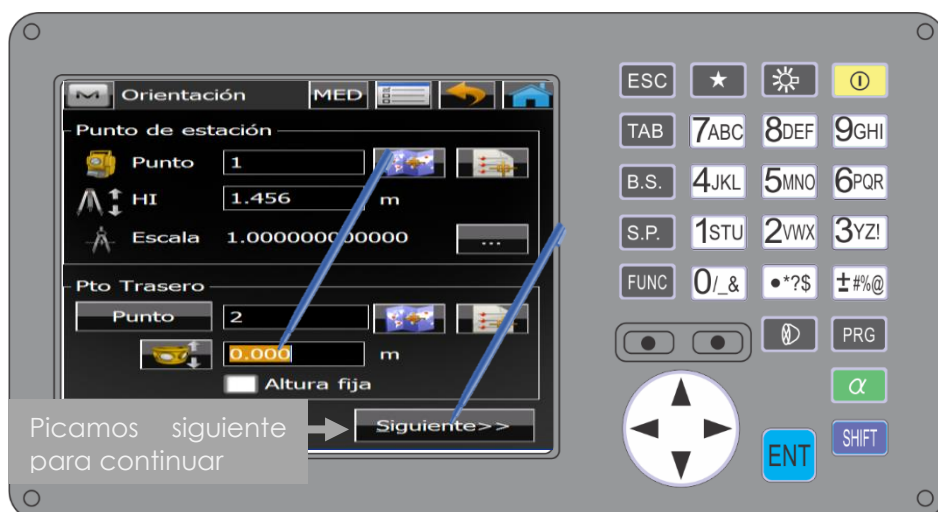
M Orientación MED

Punto de estación

Punto 1

HI 1.456 m

Escala 1.000000000000 ...

Pto Trasero

Punto 2

0.000 m

Altura fija

Picamos siguiente para continuar

Siguiente>>

ESC ★ ①

TAB 7ABC 8DEF 9GHI

B.S. 4JKL 5MNO 6PQR

S.P. 1STU 2VWX 3YZ!

FUNC 0/_& •*?$ ±#%@

PRG

$\alpha$

ENT SHIFT